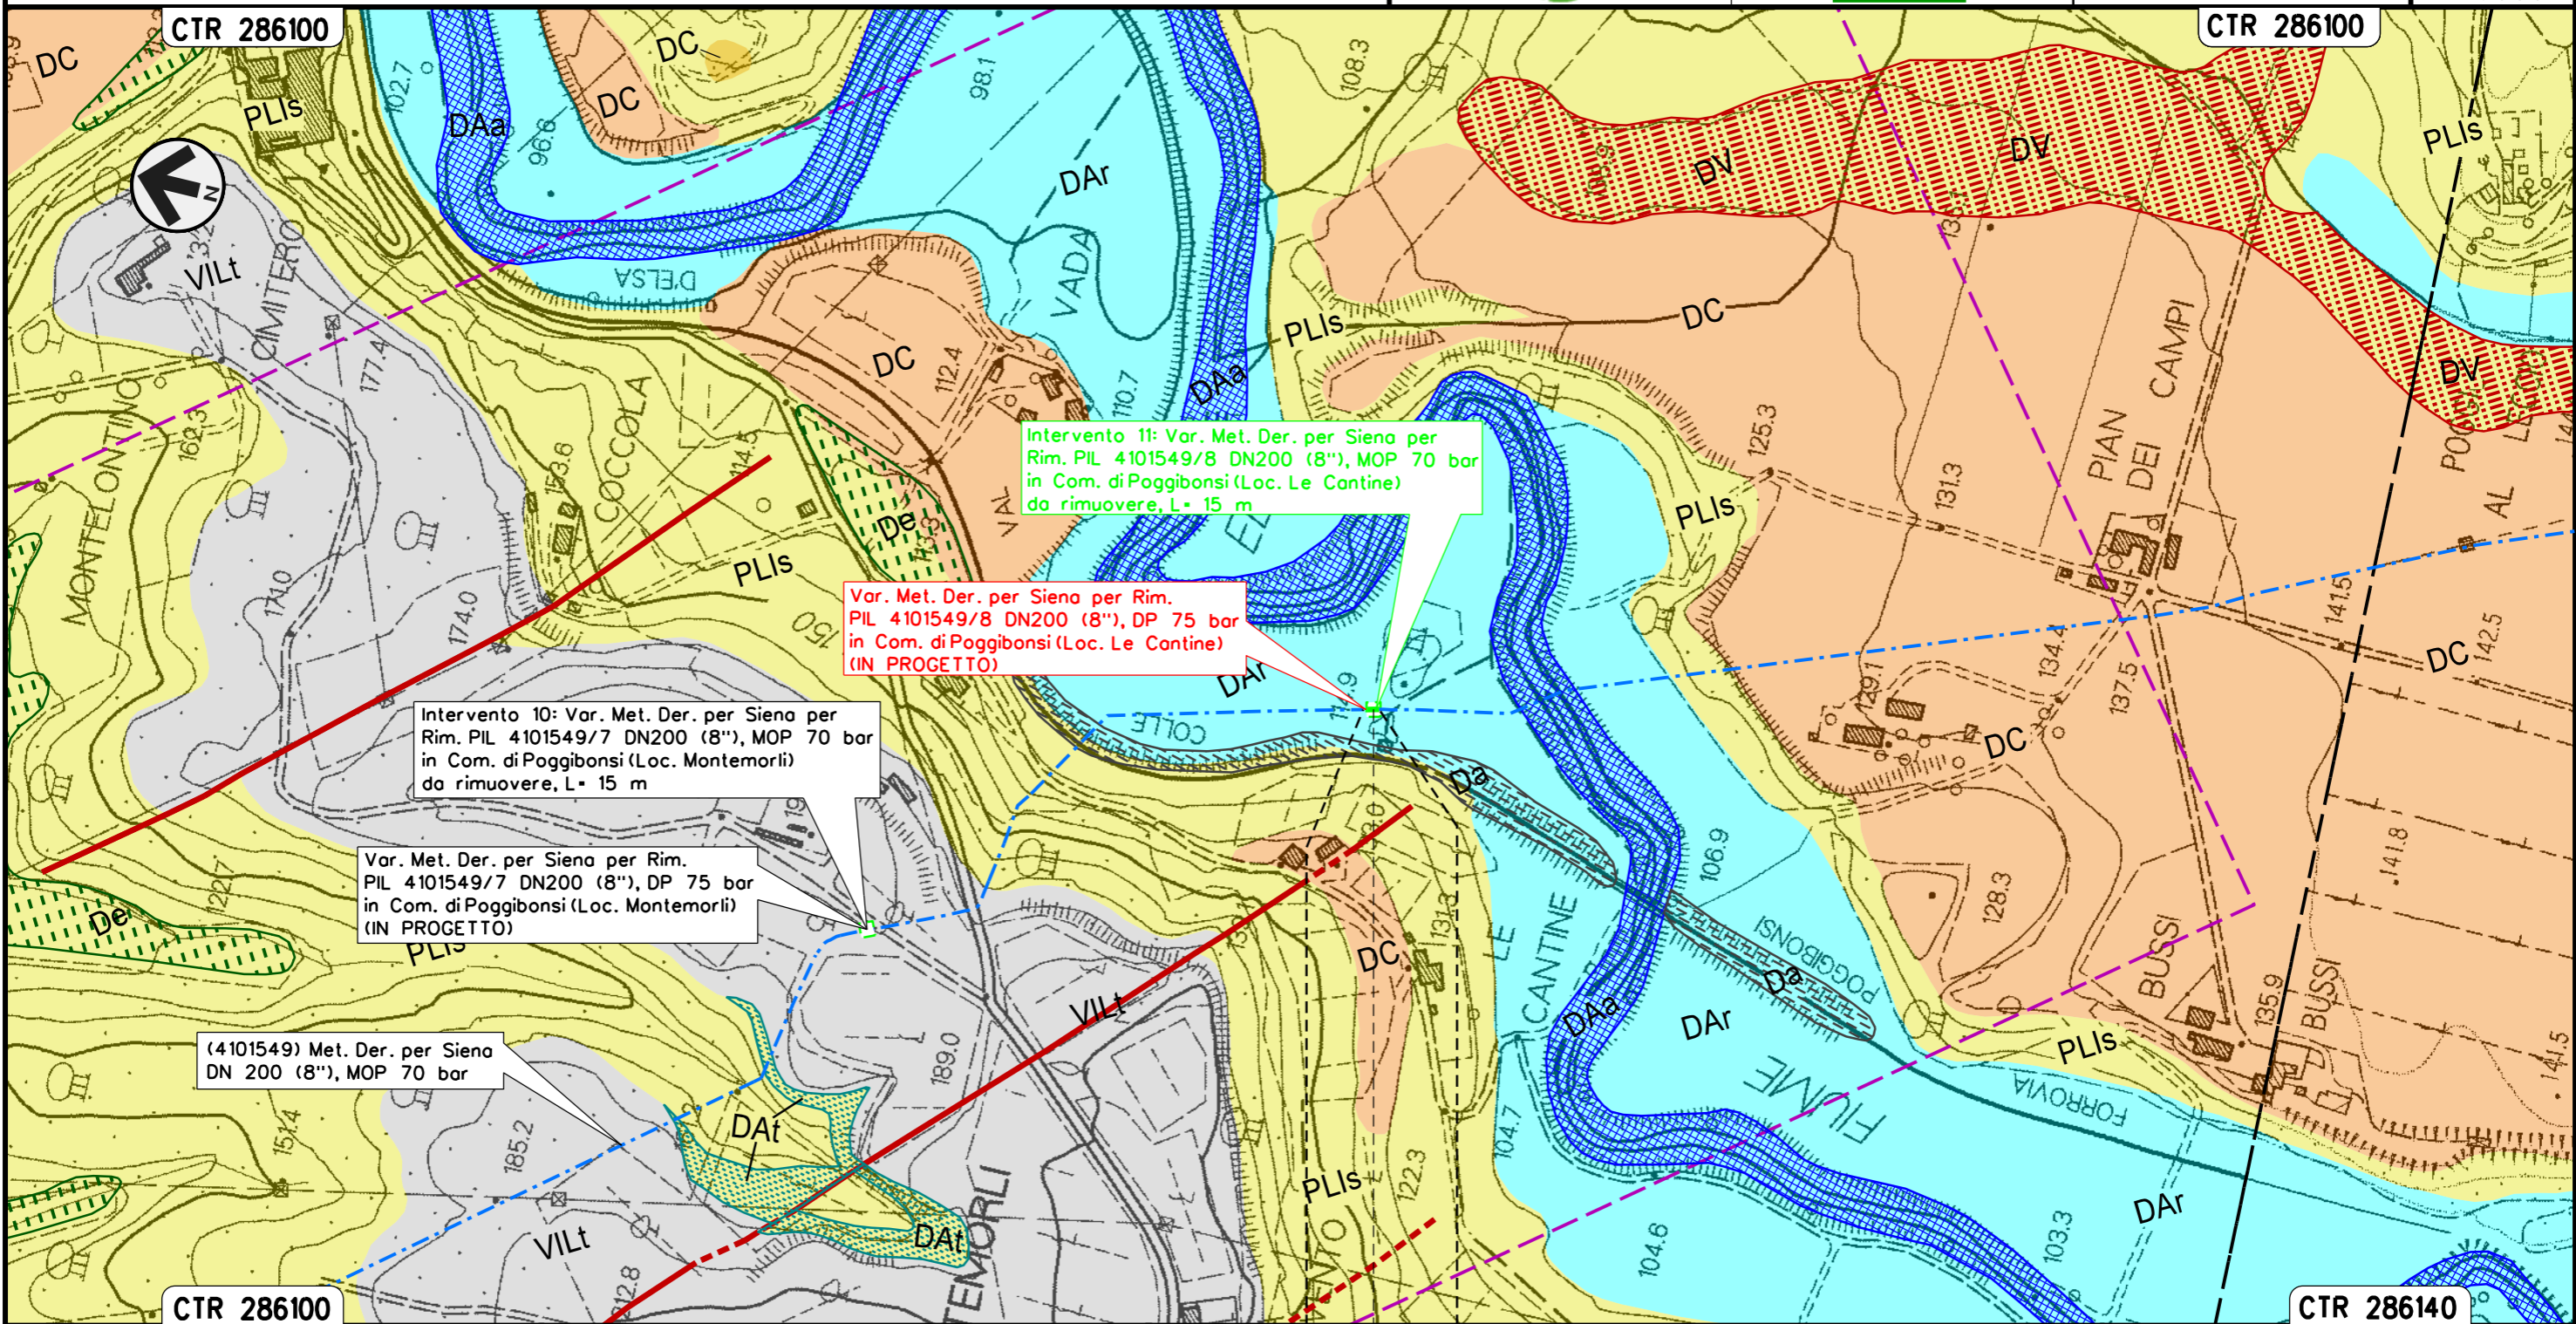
CTR 286100

CTR 286100

DC

DC

DC

PLIs

DAa

96.6

102.7

98.1

DAr

VILt

CIMITERO

D'ELSA

VADA

108.3

DV

DV

PLIs

DC

DC

112.4

110.7

DAa

PLIs

DV

MONTELONTINO

162.3

177.4

COCCOLA

153.6

De

VAL

Intervento 11: Var. Met. Der. per Siena per Rim. PIL 4101549/8 DN200 (8"), MOP 70 bar in Com. di Poggibonsi (Loc. Le Cantine) da rimuovere, L= 15 m

125.3

PLIs

131.3

PIAN DEI CAMPI

PLIs

171.0

174.0

150

Var. Met. Der. per Siena per Rim. PIL 4101549/8 DN200 (8"), DP 75 bar in Com. di Poggibonsi (Loc. Le Cantine) (IN PROGETTO)

DAr

141.5

142.5

DC

129.1

134.4

137.5

DC

Intervento 10: Var. Met. Der. per Siena per Rim. PIL 4101549/7 DN200 (8"), MOP 70 bar in Com. di Poggibonsi (Loc. Montemorli) da rimuovere, L= 15 m

COLLE

Da

106.9

141.8

128.3

Var. Met. Der. per Siena per Rim. PIL 4101549/7 DN200 (8"), DP 75 bar in Com. di Poggibonsi (Loc. Montemorli) (IN PROGETTO)

De

PLIs

DC

LE CANTINE

POGGIBONSI

Da

DAa

DAr

BUSSI

BUSSI

135.9

PLIs

(4101549) Met. Der. per Siena DN 200 (8"), MOP 70 bar

VILt

189.0

185.2

151.4

DAt

DAt

VILt

MONTEMORLI

FIUME

FERROVIA

104.7

PLIs

122.3

104.6

103.3

DAr

CTR 286100

CTR 286140